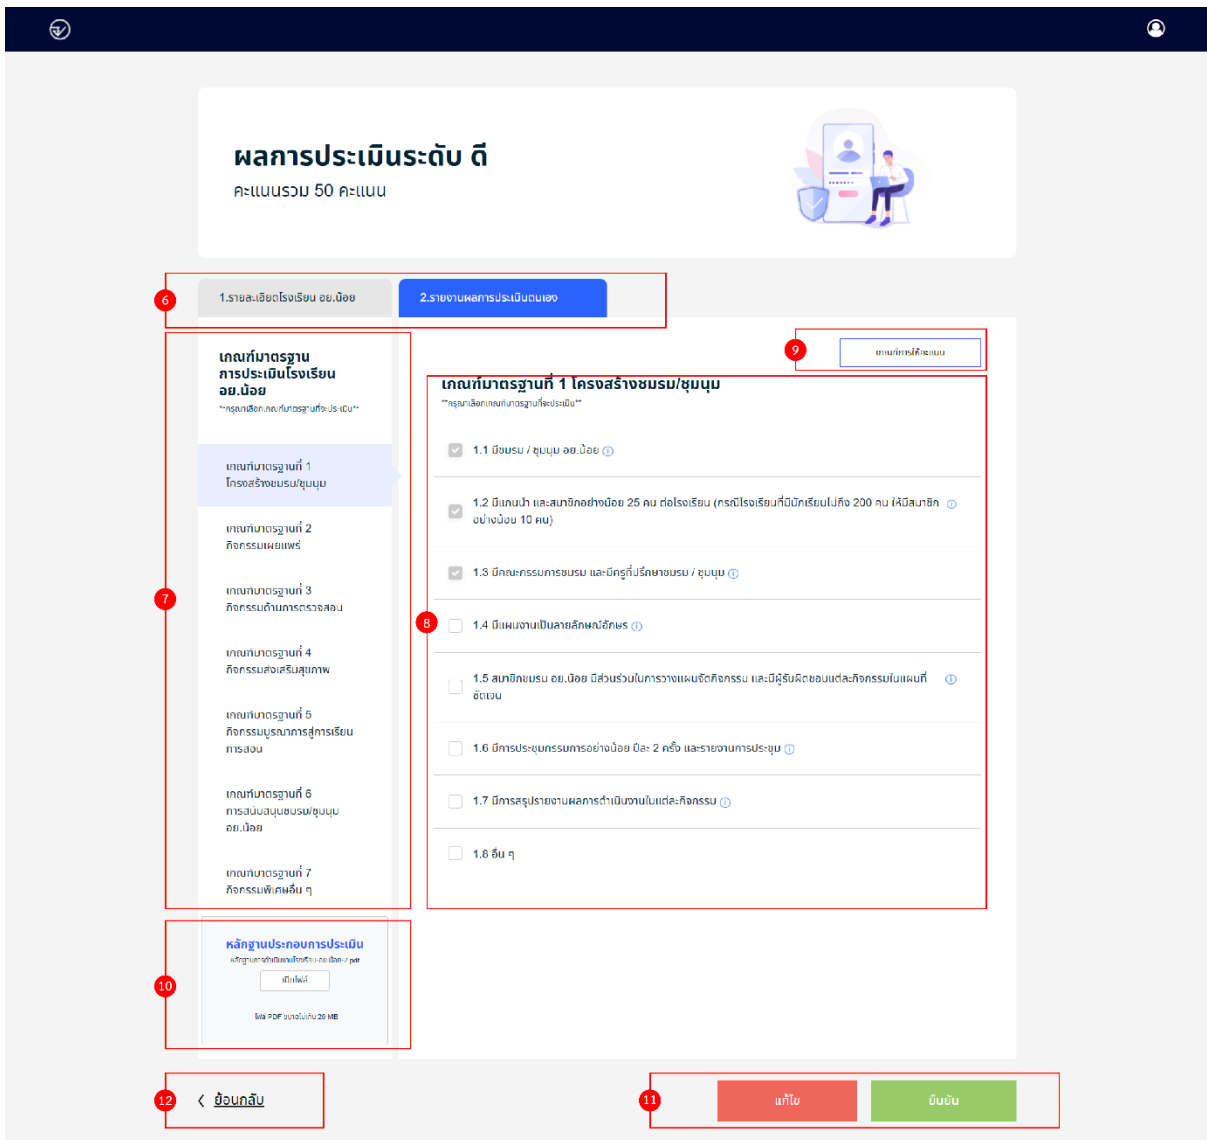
ผลการประเมินระดับ ดี
คะแนนรวม 50 คะแนน

6
1.รายละเอียดโรงเรียน อย.น้อย
2.รายงานผลการประเมินตนเอง

9
เกณฑ์การให้คะแนน

7
เกณฑ์มาตรฐาน การประเมินโรงเรียน อย.น้อย
**กรุณาเลือกเกณฑ์มาตรฐานที่จะประเมิน**

เกณฑ์มาตรฐานที่ 1 โครงสร้างชมรม/ชุมนุม
เกณฑ์มาตรฐานที่ 2 กิจกรรมเผยแพร่
เกณฑ์มาตรฐานที่ 3 กิจกรรมด้านการตรวจสอบ
เกณฑ์มาตรฐานที่ 4 กิจกรรมส่งเสริมสุขภาพ
เกณฑ์มาตรฐานที่ 5 กิจกรรมบูรณาการสู่การเรียนการสอน
เกณฑ์มาตรฐานที่ 6 การสนับสนุนชมรม/ชุมนุม อย.น้อย
เกณฑ์มาตรฐานที่ 7 กิจกรรมพิเศษอื่น ๆ

8
เกณฑ์มาตรฐานที่ 1 โครงสร้างชมรม/ชุมนุม
**กรุณาเลือกเกณฑ์มาตรฐานที่จะประเมิน**

1.1 มีชมรม / ชุมนุม อย.น้อย
1.2 มีแกนนำ และสมาชิกอย่างน้อย 25 คน ต่อโรงเรียน (กรณีโรงเรียนที่มีนักเรียนไม่ถึง 200 คน ให้มีสมาชิกอย่างน้อย 10 คน)
1.3 มีคณะกรรมการชมรม และมีครูที่ปรึกษาชมรม / ชุมนุม
1.4 มีแผนงานเป็นลายลักษณ์อักษร
1.5 สมาชิกชมรม อย.น้อย มีส่วนร่วมในการวางแผนจัดกิจกรรม และมีผู้รับผิดชอบแต่ละกิจกรรมในแผนที่ชัดเจน
1.6 มีการประชุมกรรมการอย่างน้อย ปีละ 2 ครั้ง และรายงานการประชุม
1.7 มีการสรุปรายงานผลการดำเนินงานในแต่ละกิจกรรม
1.8 อื่น ๆ

10
หลักฐานประกอบการประเมิน
หลักฐานการดำเนินงานโรงเรียน อย.น้อย.pdf
เปิดไฟล์
ไฟล์ PDF ขนาดไม่เกิน 20 MB

12
ย้อนกลับ

11
แก้ไข
ยืนยัน